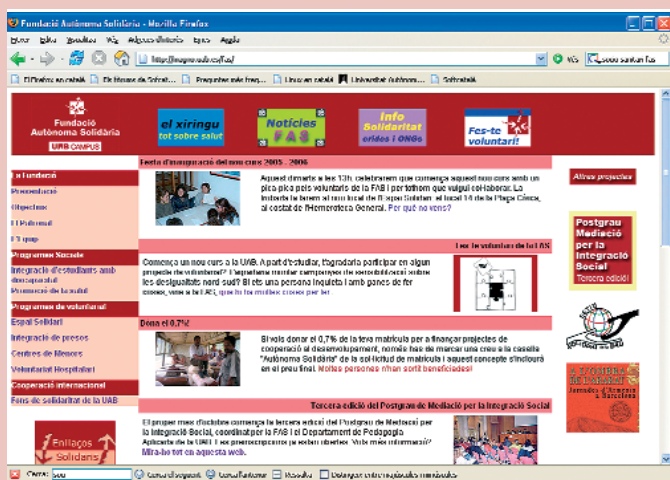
Fundació Autònoma Solidària - Mozilla Firefox

Fitxer Edita Visualitza Vés Adreces d'interès Eines Ajuda

http://magno.uab.es/fas/

Vés

Fundació Autònoma Solidària
UAB CAMPUS

el xiringu
tot sobre salut

Notícies FAS

Info Solidaritat
crides i ONGs

Fes-te voluntari!

Festa d'inauguració del nou curs 2005 - 2006

Aquest dimarts a les 13h celebrarem que comença aquest nou curs amb un pica-pica pels voluntaris de la FAS i per tothom que vulgui col·laborar. La trobada la farem al nou local de l'Espai Solidari: al local 14 de la Plaça Cívica, al costat de l'Hemeroteca General. Per què no vens?

La fundació
Presentació
Objectius
El Patronat
Equip

Programes Socials
Integració d'estudiants amb discapacitat
Promoció de la salut

Programes de voluntariat
Espai Solidari
Integració de presos
Centres de Menors
Voluntariat Hospitalari

Cooperació internacional
Fons de solidaritat de la UAB

Fes-te voluntari de la FAS

Comença un nou curs a la UAB. A part d'estudiar, t'agradaria participar en algun projecte de voluntariat? T'agradaria canviar el món? Et preocupen les desigualtats nord-sud? Si ets una persona inquieta amb ganes de fer coses, vine a la FAS, que hi ha moltes coses per fer.

Dona el 0,7%!

Si vols donar el 0,7% de la teva matrícula per a finançar projectes de cooperació al desenvolupament, només has de marcar una creu a la casella "Autònoma Solidària" de la sol·licitud de matrícula i aquest concepte s'inclourà en el preu final. Moltes persones n'han sortit beneficiades!

Tercera edició del Postgrau de Mediació per la Integració Social

El proper mes d'octubre comença la tercera edició del Postgrau de Mediació per la Integració Social, coordinat per la FAS i el Departament de Pedagogia Aplicada de la UAB. Les preinscripcions ja estan obertes. Vols més informació? Mira-ho tot en aquesta web.

Altres projectes

Postgrau Mediació per la Integració Social
Tercera edició

Enllaços Solidaris

Cerca: 

Cerca el següent  Cerca l'anterior  Ressalta  Distingeix entre majúscules i minúscules